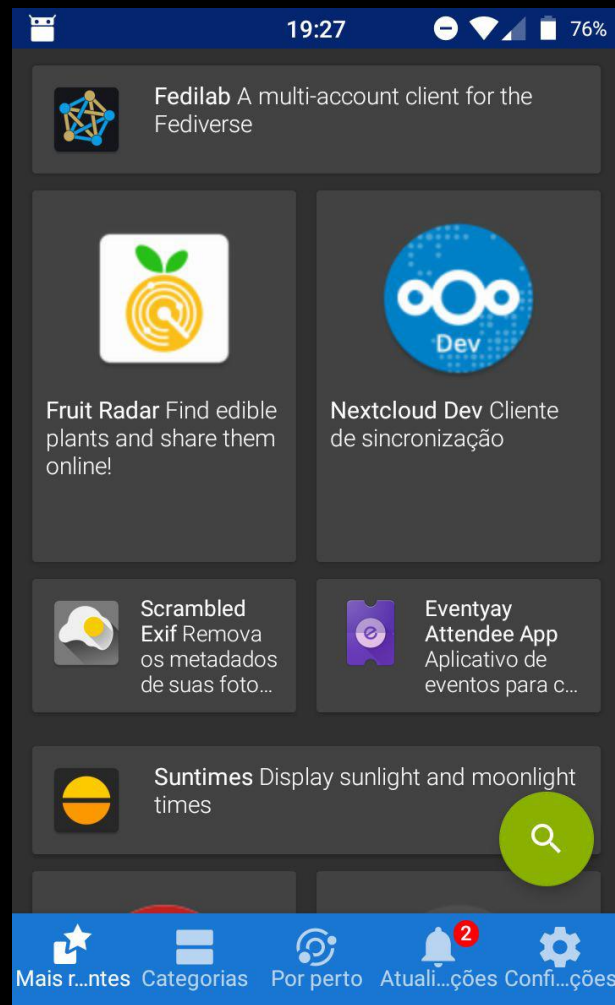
19:27 76%

Fedilab A multi-account client for the Fediverse

Dev

Fruit Radar Find edible plants and share them online!

Nextcloud Dev Cliente de sincronização

Scrambled Exif Remova os metadados de suas foto...

Eventyay Attendee App Aplicativo de eventos para c...

Suntimes Display sunlight and moonlight times

2

Mais r...ntes Categorias Por perto Atuali...ções Confi...ções